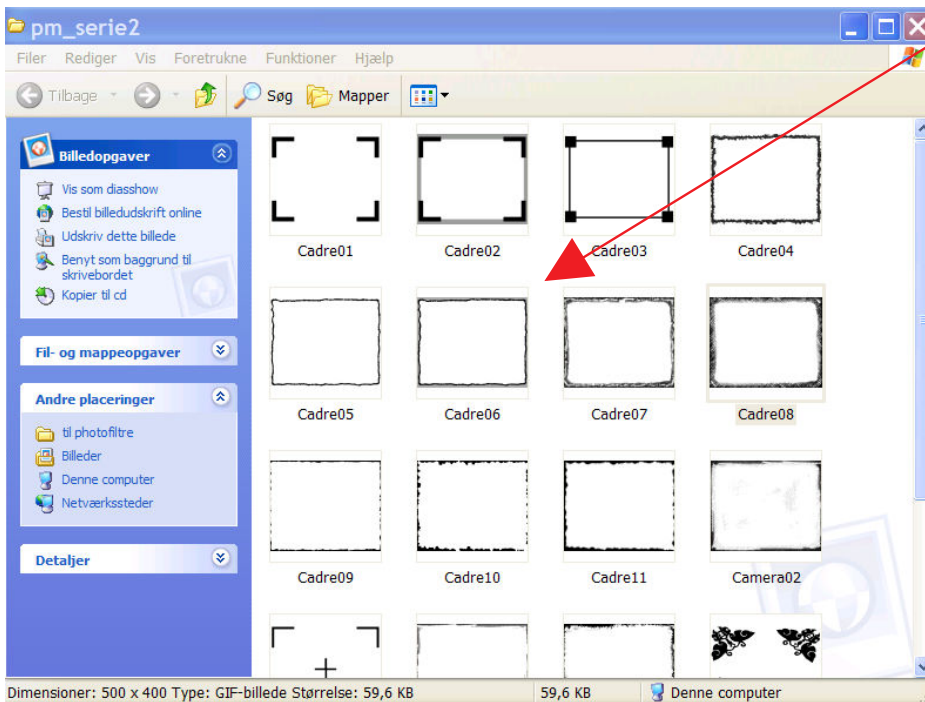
pm_serie2

Filer Rediger Vis Foretrukne Funktioner Hjælp

Tilbage Søg Mapper

Billedopgaver
Vis som diasshow
Bestil billedudskrift online
Udskriv dette billede
Benyt som baggrund til skrivebordet
Kopier til cd

Fil- og mappeopgaver

Andre placeringer
til photofiltre
Billeder
Denne computer
Netværkssteder

Detaljer

Cadre01 Cadre02 Cadre03 Cadre04
Cadre05 Cadre06 Cadre07 Cadre08
Cadre09 Cadre10 Cadre11 Camera02

Dimensioner: 500 x 400 Type: GIF-billede Størrelse: 59,6 KB 59,6 KB Denne computer